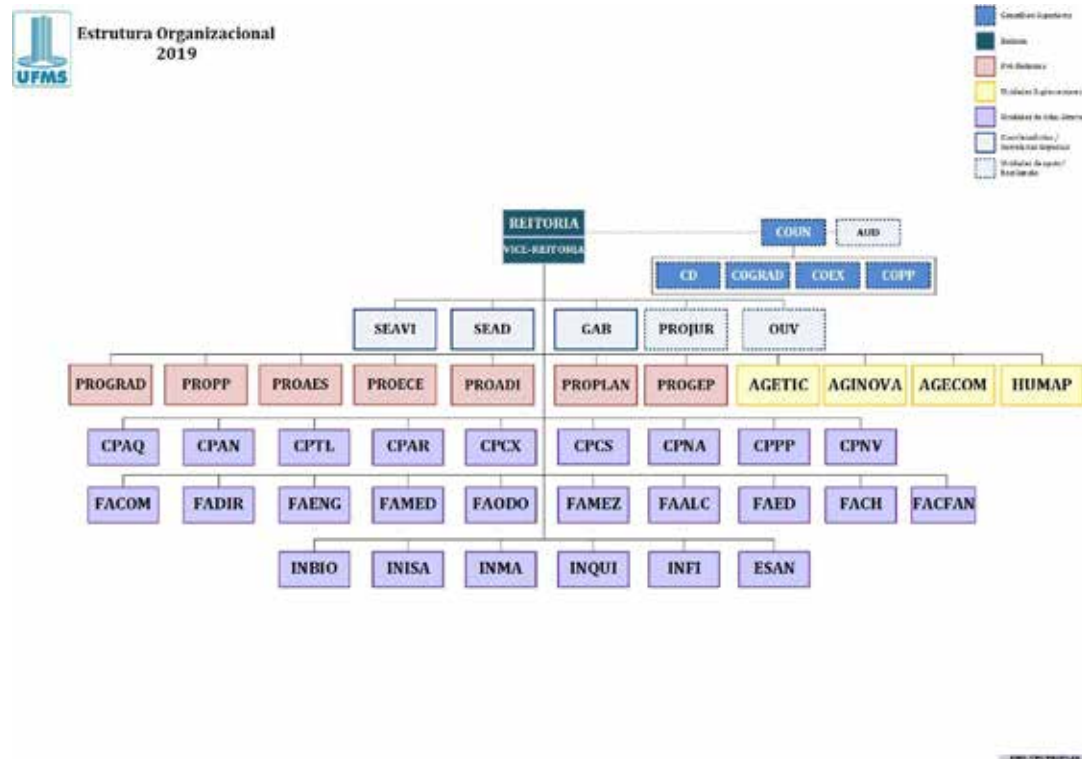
UFMS

Estrutura Organizacional
2019

Conselhos Superiores
Reitoria
Pró-Reitorias
Unidades Suplementares
Unidades de Administração Setorial
Coordenadorias / Secretarias Especiais
Unidades de apoio / Assistência

REITORIA
VICE-REITORIA

COUN
AUD

CD
COGRAD
COEX
COPP

SEAVI
SEAD
GAB
PROJUR
OUV

PROGRAD
PROPP
PROAES
PROECE
PROADI
PROPLAN
PROGEP
AGETIC
AGINOVA
AGECOM
HUMAP

CPAQ
CPAN
CPTL
CPAR
CPCX
CPCS
CPNA
CPPP
CPNV

FACOM
FADIR
FAENG
FAMED
FAODO
FAMEZ
FAALC
FAED
FACH
FACFAN

INBIO
INISA
INMA
INQUI
INFI
ESAN